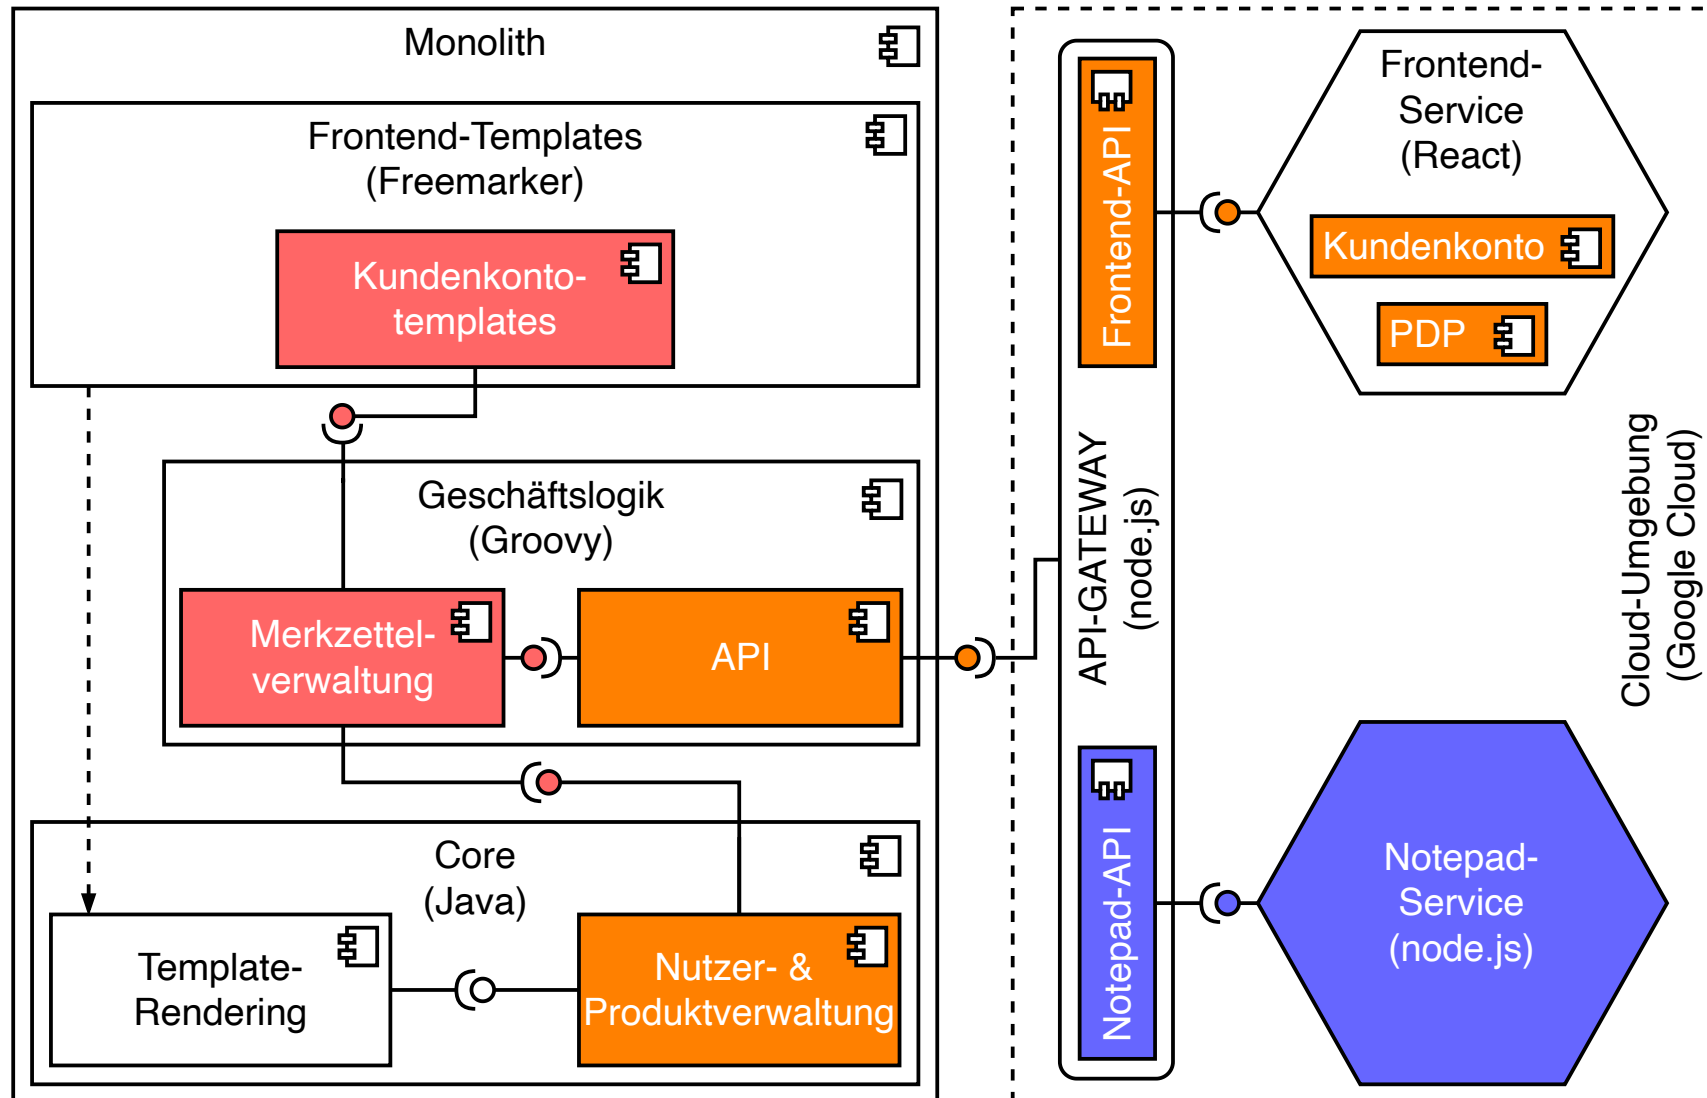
Monolith

Frontend-Templates (Freemarker)

Kundenkonto-templates

Geschäftslogik (Groovy)

Merkzettel-verwaltung

API

Core (Java)

Template-Rendering

Nutzer- & Produktverwaltung

Frontend-API

API-GATEWAY (node.js)

Notepad-API

Frontend-Service (React)

Kundenkonto

PDP

Notepad-Service (node.js)

Cloud-Umgebung (Google Cloud)